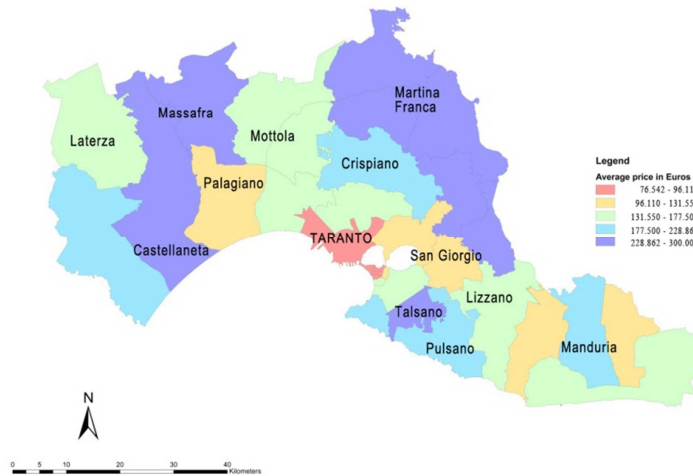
Laterza
Massafra
Mottola
Martina Franca
Crispiano
Palagiano
Castellaneta
TARANTO
San Giorgio
Lizzano
Talsano
Pulsano
Manduria

Legend
Average price in Euros
76.542 - 96.11
96.110 - 131.55
131.550 - 177.50
177.500 - 228.86
228.862 - 300.00

N

0 5 10 20 30 40 Kilometers